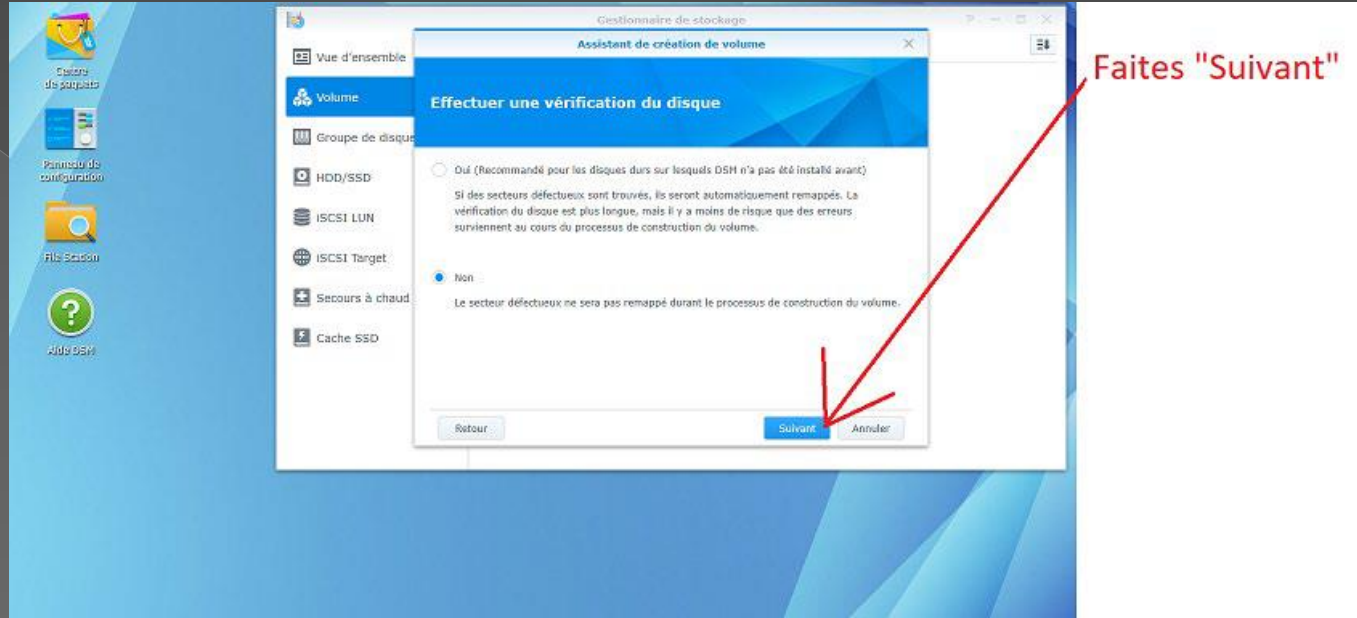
Centre de paquets

Panneau de configuration

File Station

Aide DSM

Gestionnaire de stockage

Vue d'ensemble

Volume

Groupe de disque

HDD/SSD

iSCSI LUN

iSCSI Target

Secours à chaud

Cache SSD

Assistant de création de volume

Effectuer une vérification du disque

Oui (Recommandé pour les disques durs sur lesquels DSM n'a pas été installé avant)

Si des secteurs défectueux sont trouvés, ils seront automatiquement remappés. La vérification du disque est plus longue, mais il y a moins de risque que des erreurs surviennent au cours du processus de construction du volume.

Non

Le secteur défectueux ne sera pas remappé durant le processus de construction du volume.

Retour

Suivant

Annuler

Faites "Suivant"